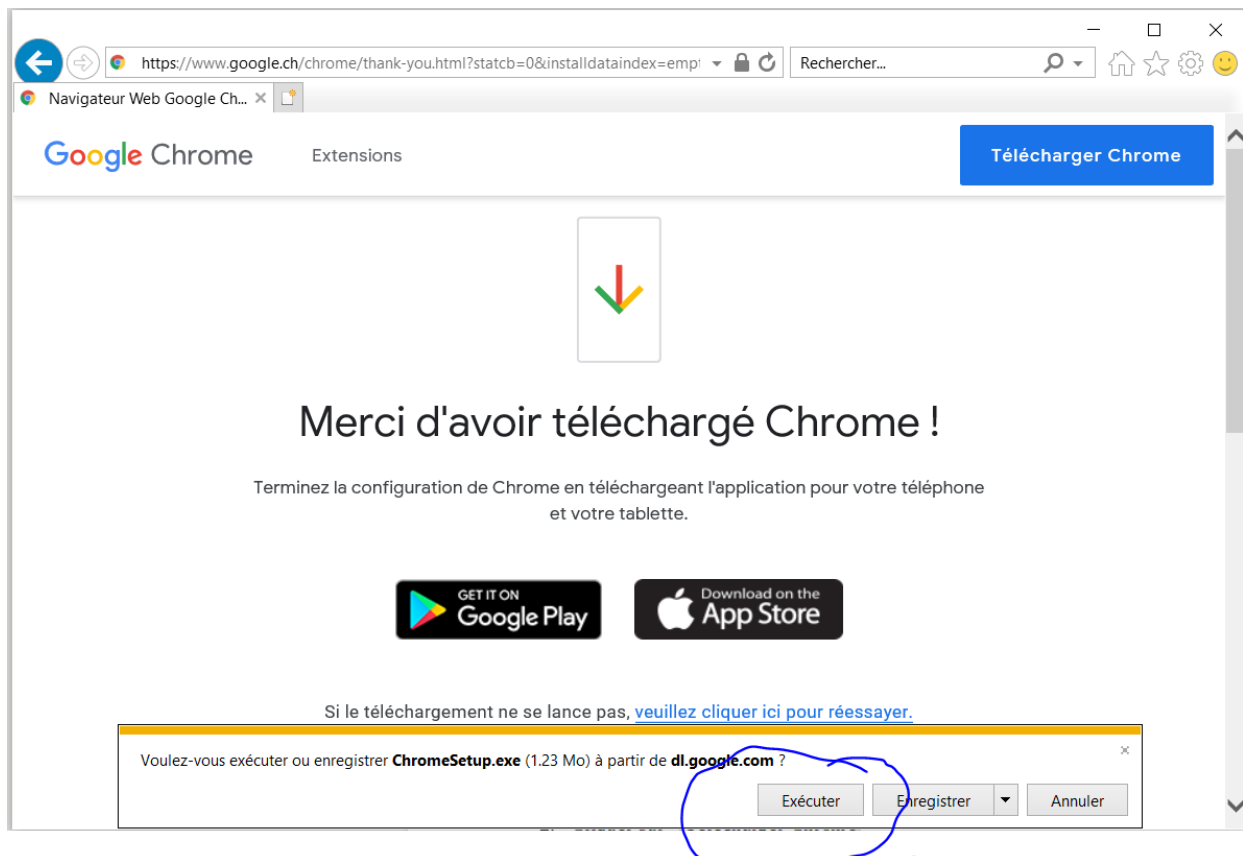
https://www.google.ch/chrome/thank-you.html?statcb=0&installdataindex=empt

Rechercher...

Navigateur Web Google Ch...

Google Chrome

Extensions

Télécharger Chrome

Merci d'avoir téléchargé Chrome !

Terminez la configuration de Chrome en téléchargeant l'application pour votre téléphone et votre tablette.

GET IT ON Google Play

Download on the App Store

Si le téléchargement ne se lance pas, veuillez cliquer ici pour réessayer.

Voulez-vous exécuter ou enregistrer **ChromeSetup.exe** (1.23 Mo) à partir de **dl.google.com** ?

Exécuter

Enregistrer

Annuler

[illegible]